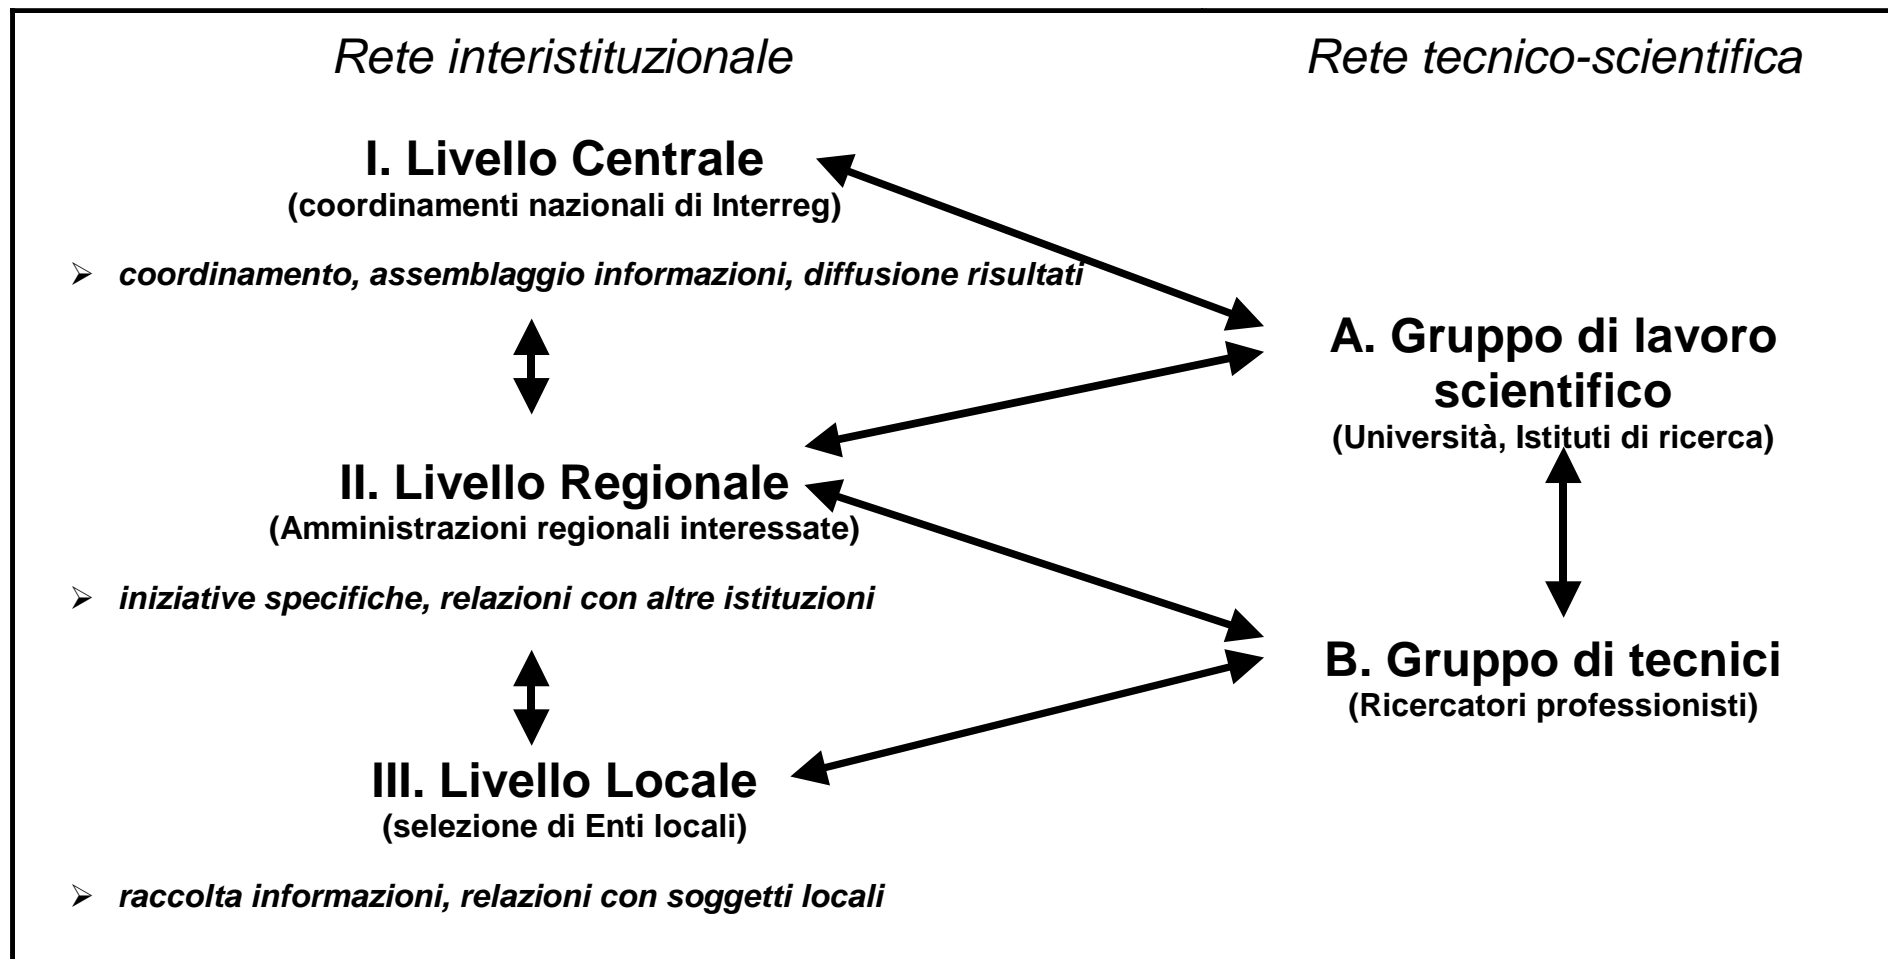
Rete interistituzionale

Rete tecnico-scientifica

I. Livello Centrale
(coordinamenti nazionali di Interreg)

➢ coordinamento, assemblaggio informazioni, diffusione risultati

A. Gruppo di lavoro scientifico
(Università, Istituti di ricerca)

II. Livello Regionale
(Amministrazioni regionali interessate)

➢ iniziative specifiche, relazioni con altre istituzioni

B. Gruppo di tecnici
(Ricercatori professionisti)

III. Livello Locale
(selezione di Enti locali)

➢ raccolta informazioni, relazioni con soggetti locali